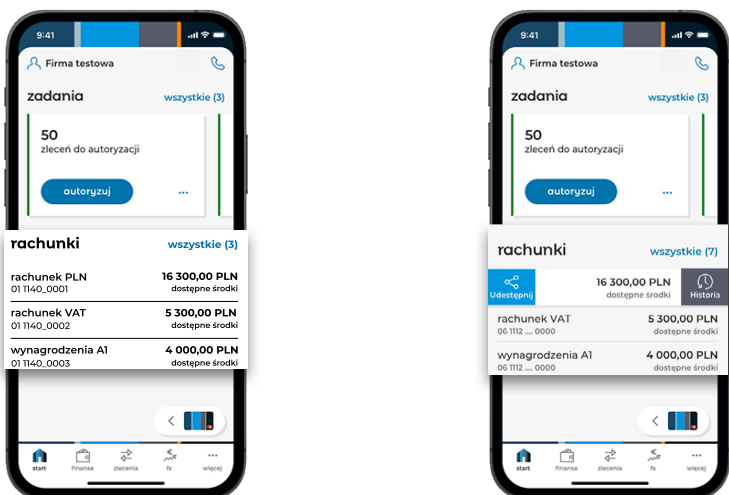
9:41

Firma testowa

zadania wszystkie (3)

50
zleceń do autoryzacji

autoryzuj ...

rachunki wszystkie (3)

rachunek PLN 16 300,00 PLN
01 1140_0001 dostępne środki

rachunek VAT 5 300,00 PLN
01 1140_0002 dostępne środki

wynagrodzenia A1 4 000,00 PLN
01 1140_0003 dostępne środki

start finanse zlecenia fx więcej

9:41

Firma testowa

zadania wszystkie (3)

50
zleceń do autoryzacji

autoryzuj ...

rachunki wszystkie (7)

Udostępnij 16 300,00 PLN dostępne środki Historia

rachunek VAT 5 300,00 PLN
06 1112 .... 0000 dostępne środki

wynagrodzenia A1 4 000,00 PLN
06 1112 .... 0000 dostępne środki

start finanse zlecenia fx więcej